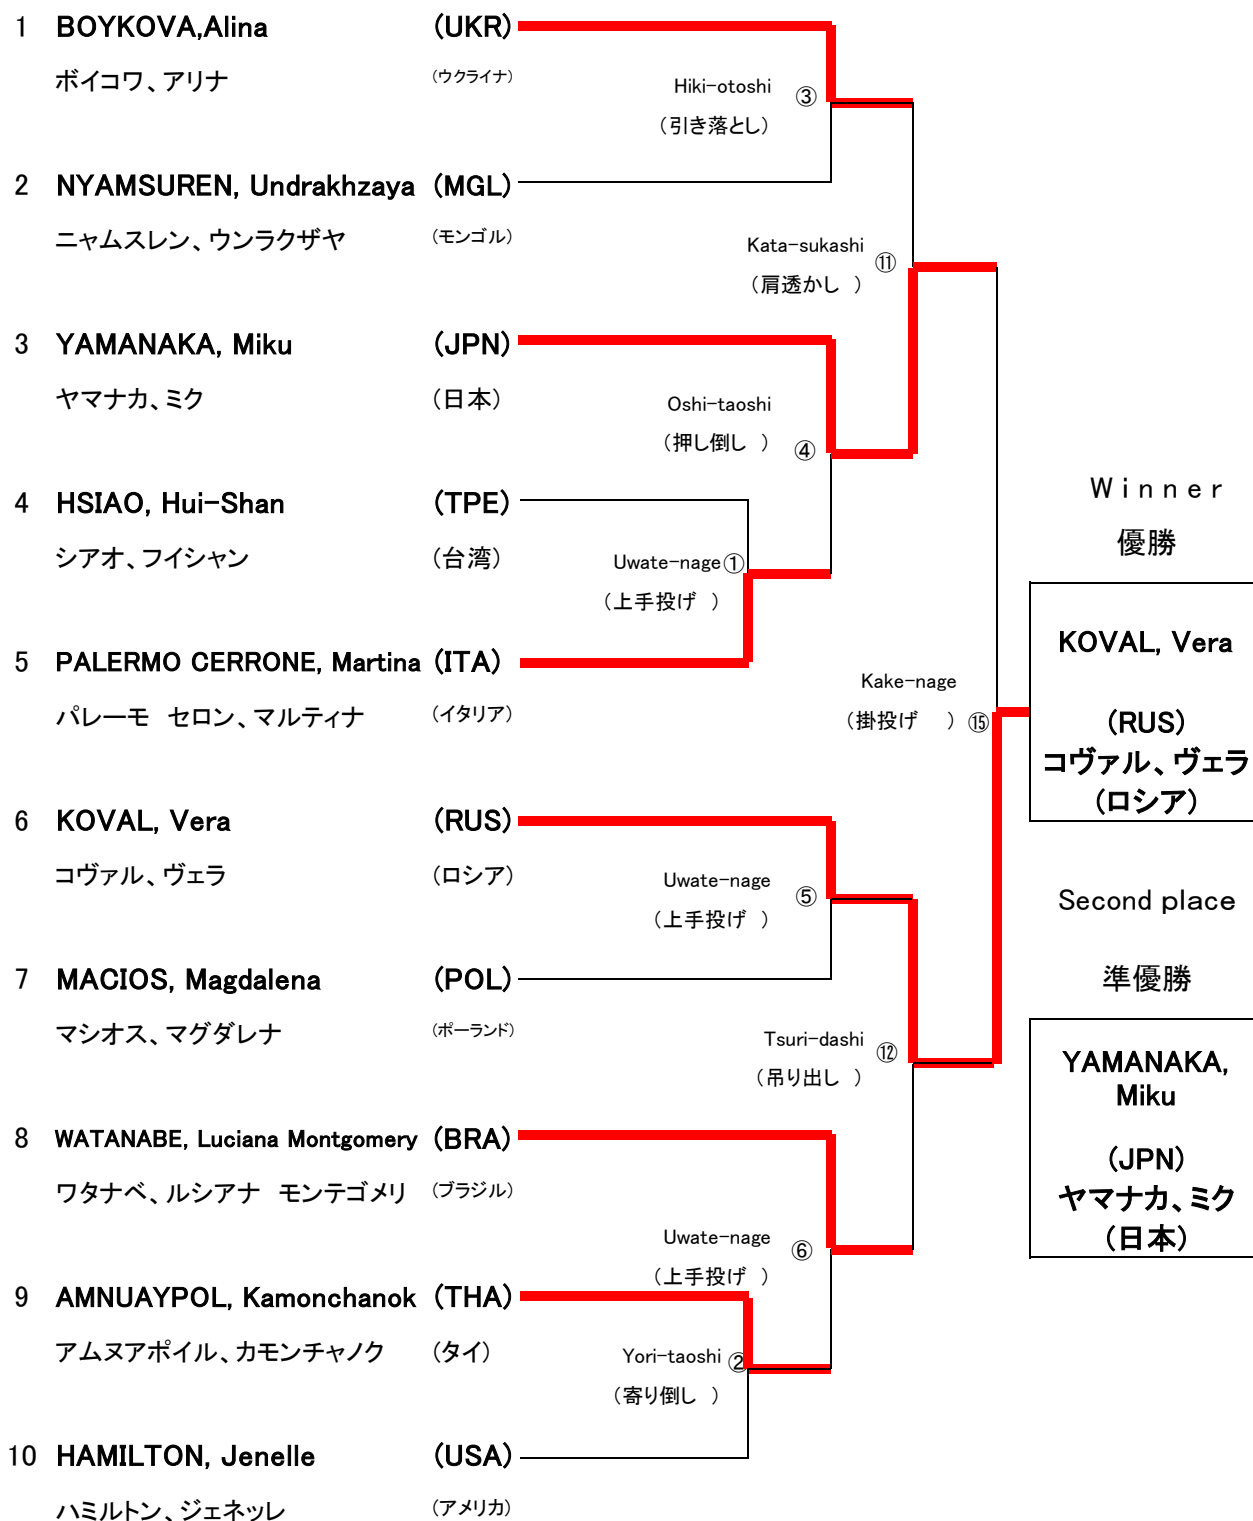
1 BOYKOVA,Alina (UKR)
ボイコワ、アリナ (ウクライナ)

Hiki-otoshi ③
(引き落とし)

2 NYAMSUREN, Undrakhzaya (MGL)
ニャムスレン、ウンラクザヤ (モンゴル)

Kata-sukashi ⑪
(肩透かし )

3 YAMANAKA, Miku (JPN)
ヤマナカ、ミク (日本)

Oshi-taoshi
(押し倒し ) ④

4 HSIAO, Hui-Shan (TPE)
シアオ、フイシャン (台湾)

Uwate-nage ①
(上手投げ )

5 PALERMO CERRONE, Martina (ITA)
パレーモ セロン、マルティナ (イタリア)

Kake-nage
(掛投げ ) ⑮

Winner
優勝

KOVAL, Vera
(RUS)
コヴァル、ヴェラ
(ロシア)

6 KOVAL, Vera (RUS)
コヴァル、ヴェラ (ロシア)

Uwate-nage ⑤
(上手投げ )

Second place
準優勝

7 MACIOS, Magdalena (POL)
マシオス、マグダレナ (ポーランド)

Tsuri-dashi ⑫
(吊り出し )

YAMANAKA, Miku
(JPN)
ヤマナカ、ミク
(日本)

8 WATANABE, Luciana Montgomery (BRA)
ワタナベ、ルシアナ モンテゴメリ (ブラジル)

Uwate-nage ⑥
(上手投げ )

9 AMNUAYPOL, Kamonchanok (THA)
アムヌアポイル、カモンチャノク (タイ)

Yori-taoshi ②
(寄り倒し )

10 HAMILTON, Jenelle (USA)
ハミルトン、ジェネッレ (アメリカ)